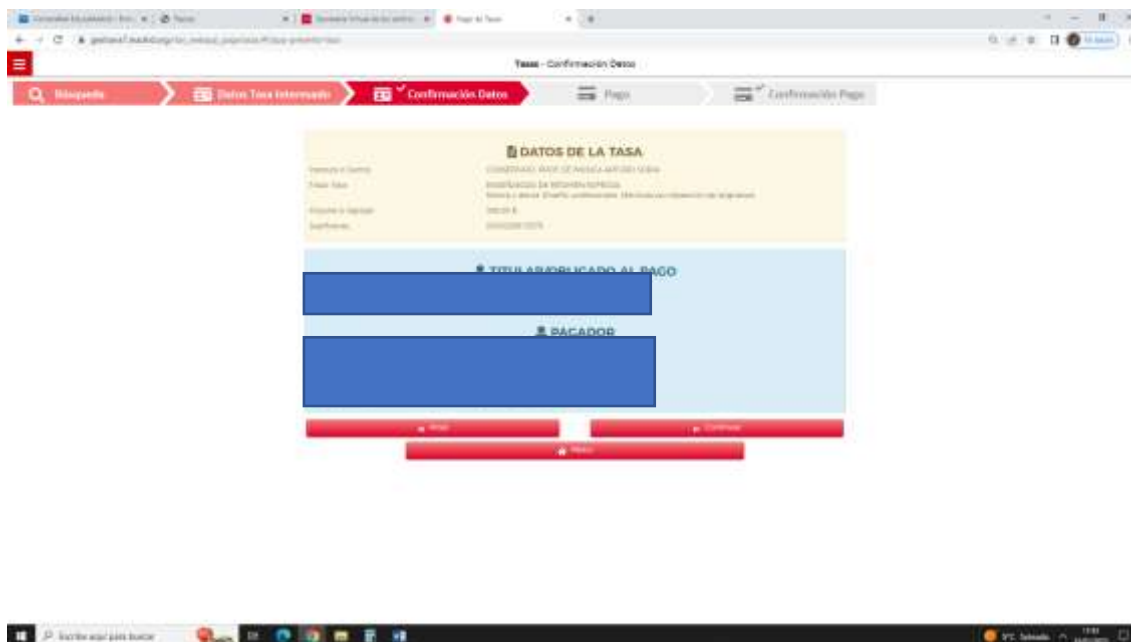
Tasas - Confirmación Datos

Búsqueda
Datos Tasa Intermedia
Confirmación Datos
Pago
Confirmación Pago

DATOS DE LA TASA

Servicio o Centro: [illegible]
Tipo Tasa: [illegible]
Importe a Ingresar: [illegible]
Justificante: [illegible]

TITULAR/OBLIGADO AL PAGO

PAGADOR

Atrás
Continuar
Menú

Escribe aquí para buscar